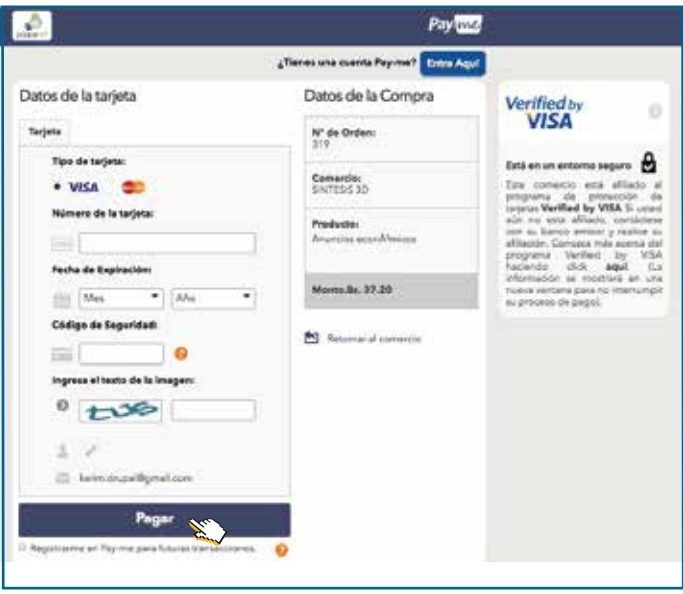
Pay me

¿Tienes una cuenta Pay-me? Entra Aquí

Datos de la tarjeta

Tarjeta

Tipo de tarjeta:

VISA

Número de la tarjeta:

Fecha de Expiración:

Mes

Año

Código de Seguridad:

Ingresa el texto de la imagen:

tus

kerim.drupal@gmail.com

Pagar

Registrarme en Pay-me para futuras transacciones.

Datos de la Compra

Nº de Orden:
319

Comercio:
SINTESIS 3D

Producto:
Anuncios econ6micos

Monto:Bs. 37.20

Retornar al comercio

Verified by VISA

Está en un entorno seguro

Este comercio está afiliado al programa de protección de tarjetas Verified by VISA. Si usted aún no está afiliado, contáctese con su banco emisor y realice su afiliación. Conozca más acerca del programa Verified by VISA haciendo click aquí. (La información se mostrará en una nueva ventana para no interrumpir su proceso de pago).